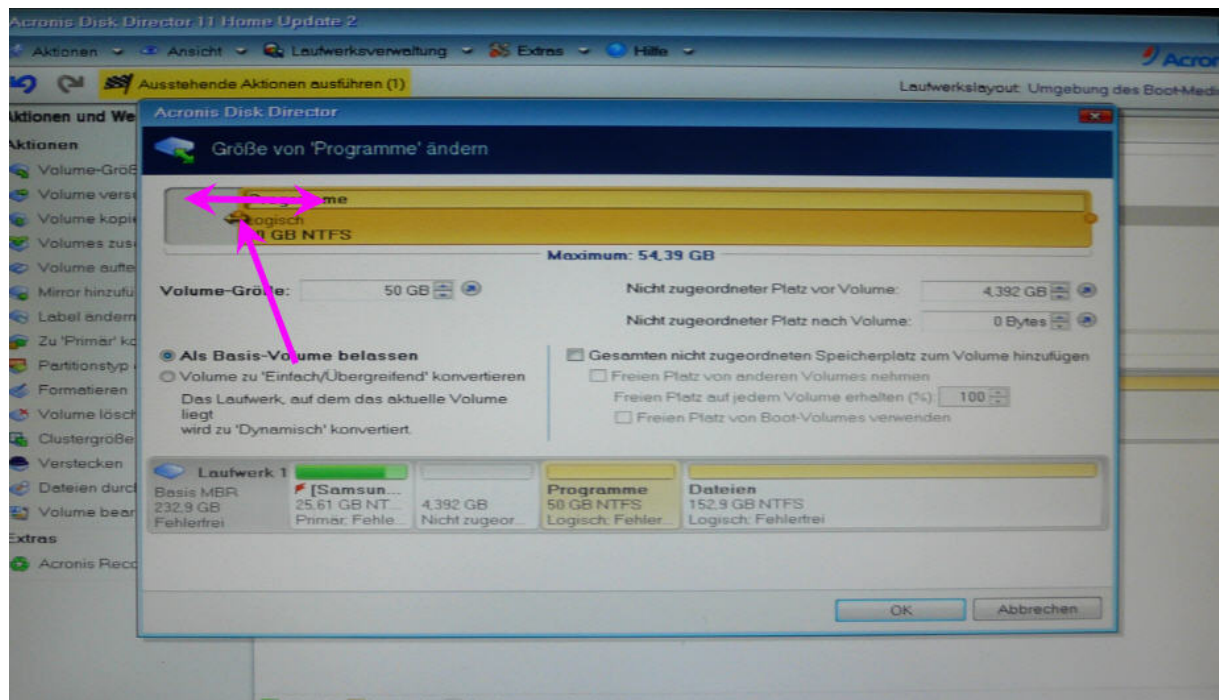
Acronis Disk Director 11 Home Update 2

Aktionen Ansicht Laufwerksverwaltung Extras Hilfe

Acron

Ausstehende Aktionen ausführen (1)

Laufwerkslayout: Umgebung des Boot-Medi

Aktionen und We

Aktionen

Volume-Größ

Volume vers

Volume kopi

Volumes zus

Volume aufte

Mirror hinzufü

Label ändern

Zu 'Primär' ko

Partitionstyp

Formatieren

Volume lösch

Clustergröße

Verstecken

Dateien durch

Volume bear

Extras

Acronis Reco

Acronis Disk Director

Größe von 'Programme' ändern

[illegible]me

Logisch

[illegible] GB NTFS

Maximum: 54,39 GB

Volume-Gr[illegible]e: 50 GB

Nicht zugeordneter Platz vor Volume: 4,392 GB

Nicht zugeordneter Platz nach Volume: 0 Bytes

Als Basis-Volume belassen

Volume zu 'Einfach/Übergreifend' konvertieren

Das Laufwerk, auf dem das aktuelle Volume liegt wird zu 'Dynamisch' konvertiert.

Gesamten nicht zugeordneten Speicherplatz zum Volume hinzufügen

Freien Platz von anderen Volumes nehmen

Freien Platz auf jedem Volume erhalten (%): 100

Freien Platz von Boot-Volumes verwenden

Laufwerk 1

Basis MBR

232,9 GB

Fehlerfrei

[Samsun...

25,61 GB NT...

Primär; Fehle...

4,392 GB

Nicht zugeor...

Programme

50 GB NTFS

Logisch; Fehler...

Dateien

152,9 GB NTFS

Logisch; Fehlerfrei

OK

Abbrechen